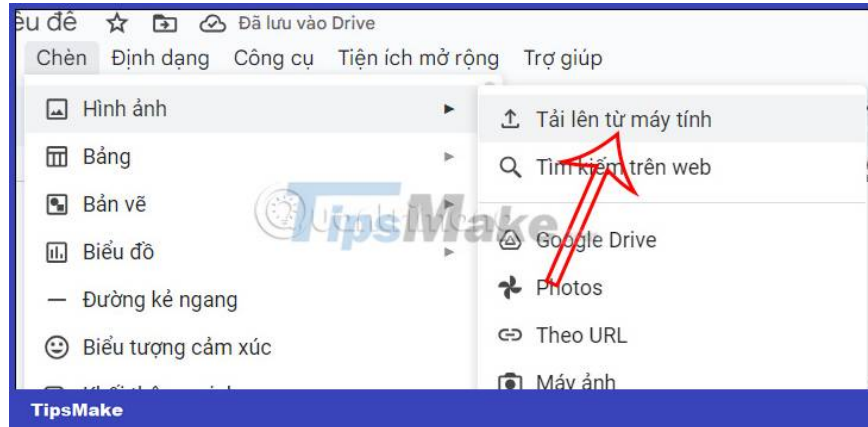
ều đề
Đã lưu vào Drive

Chèn
Định dạng
Công cụ
Tiện ích mở rộng
Trợ giúp

Hình ảnh
Bảng
Bản vẽ
Biểu đồ
Đường kẻ ngang
Biểu tượng cảm xúc
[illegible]

Tải lên từ máy tính
Tìm kiếm trên web
Google Drive
Photos
Theo URL
Máy ảnh

TipsMake

TipsMake